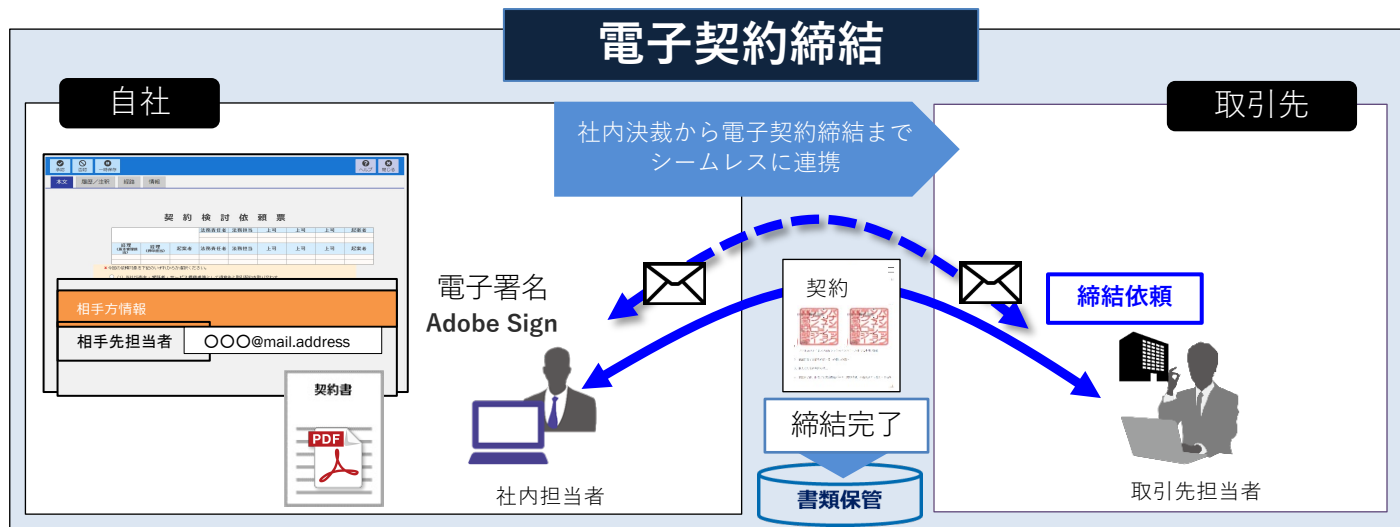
電子契約締結

自社

取引先

社内決裁から電子契約締結まで
シームレスに連携

本文 履歴／注釈 回覧 情報

契約検討依頼票

相手方情報

相手先担当者 ○○○@mail.address

契約書

PDF

電子署名
Adobe Sign

社内担当者

契約

締結完了

書類保管

締結依頼

取引先担当者